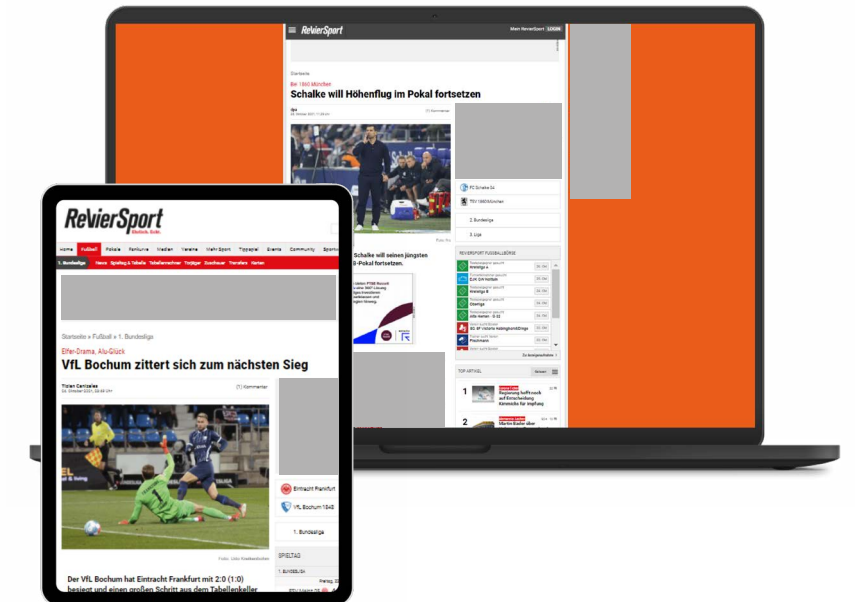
RevierSport

Mein RevierSport LOGIN

Startseite

Bei 1860 München

Schalke will Höhenflug im Pokal fortsetzen

FC Schalke 04

TSV 1860 München

2. Bundesliga

3. Liga

Schalke will seinen jüngsten B-Pokal fortsetzen.

REVIERSPORT FUSSBALLBÖRSE

TOP ARTIKEL

1

Regierung hofft noch auf Entscheidung Kimmichs für Impfung

2

Martin Kesler über

RevierSport

Home Fußball Pokale Fankurve Medien Vereine Mehr Sport Tippspiel Events Community

1. Bundesliga News Spieltag & Tabelle Tabellenrechner Torjäger Zuschauer Transfers Karten

Startseite » Fußball » 1. Bundesliga

Elfer-Drama, Alu-Glück

VfL Bochum zittert sich zum nächsten Sieg

Tizian Cantzeles

(1) Kommentar

Eintracht Frankfurt

VfL Bochum 1848

1. Bundesliga

SPIELTAG

Der VfL Bochum hat Eintracht Frankfurt mit 2:0 (1:0) besiegt und einen großen Schritt aus dem Tabellenkeller